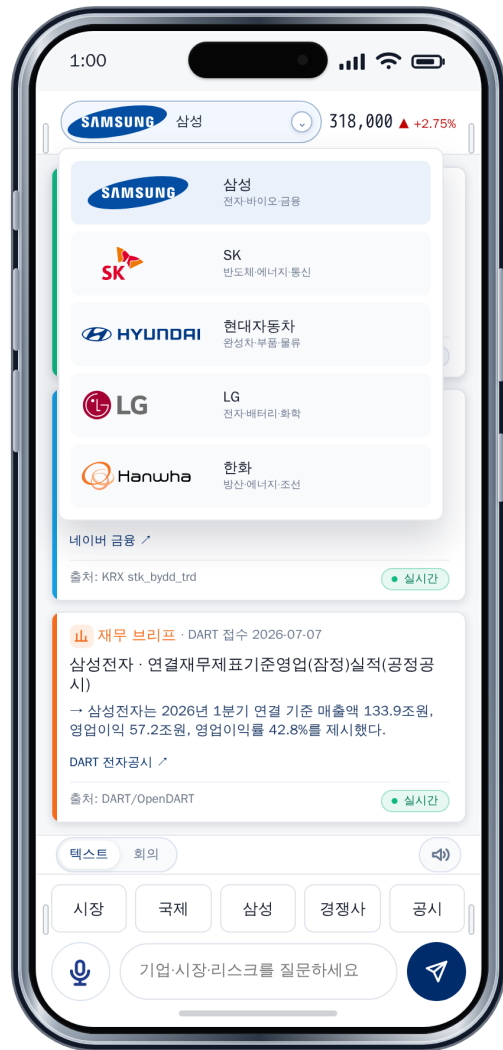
1:00

SAMSUNG 삼성

318,000 ▲ +2.75%

SAMSUNG 삼성
전자·바이오·금융

SK SK
반도체·에너지·통신

HYUNDAI 현대자동차
완성차·부품·물류

LG LG
전자·배터리·화학

Hanwha 한화
방산·에너지·조선

네이버 금융 ↗

출처: KRX stk_bydd_trd

● 실시간

재무 브리프 · DART 접수 2026-07-07

삼성전자 · 연결재무제표기준영업(잠정)실적(공정공시)

→ 삼성전자는 2026년 1분기 연결 기준 매출액 133.9조원, 영업이익 57.2조원, 영업이익률 42.8%를 제시했다.

DART 전자공시 ↗

출처: DART/OpenDART

● 실시간

텍스트 회의

시장 국제 삼성 경쟁사 공시

기업·시장·리스크를 질문하세요